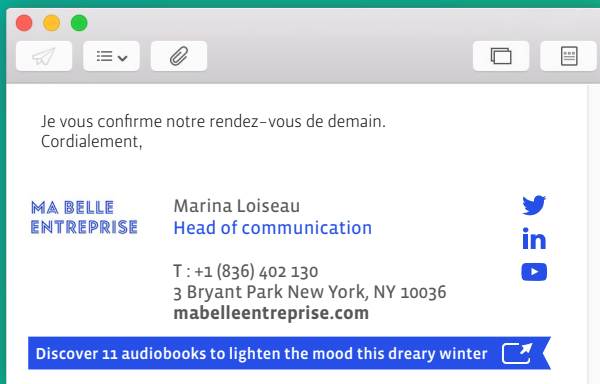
Je vous confirme notre rendez-vous de demain.
Cordialement,

MA BELLE ENTREPRISE

Marina Loiseau
Head of communication

T : +1 (836) 402 130
3 Bryant Park New York, NY 10036
mabelleentreprise.com

in

Discover 11 audiobooks to lighten the mood this dreary winter